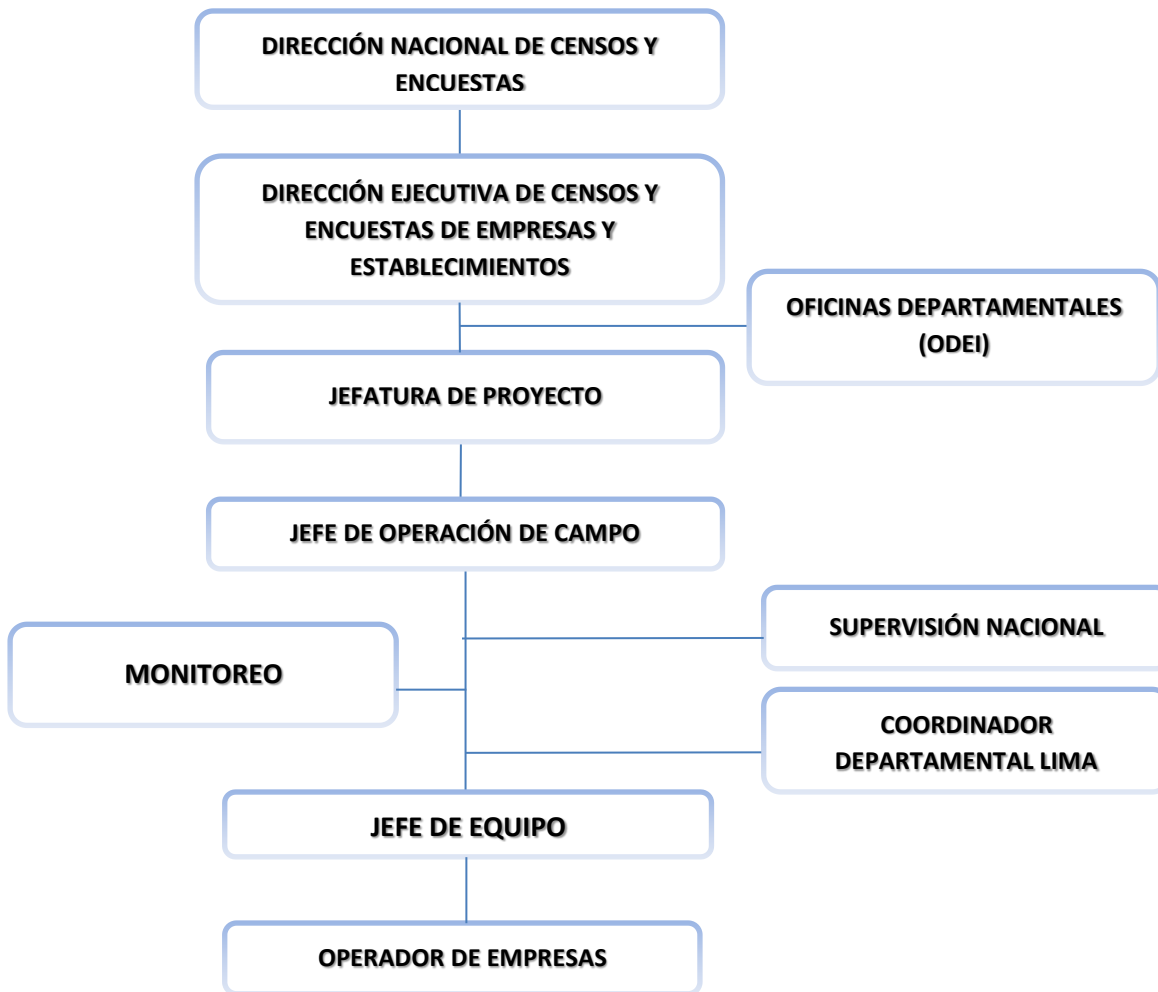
DIRECCIÓN NACIONAL DE CENSOS Y ENCUESTAS

DIRECCIÓN EJECUTIVA DE CENSOS Y ENCUESTAS DE EMPRESAS Y ESTABLECIMIENTOS

OFICINAS DEPARTAMENTALES (ODEI)

JEFATURA DE PROYECTO

JEFE DE OPERACIÓN DE CAMPO

SUPERVISIÓN NACIONAL

MONITOREO

COORDINADOR DEPARTAMENTAL LIMA

JEFE DE EQUIPO

OPERADOR DE EMPRESAS